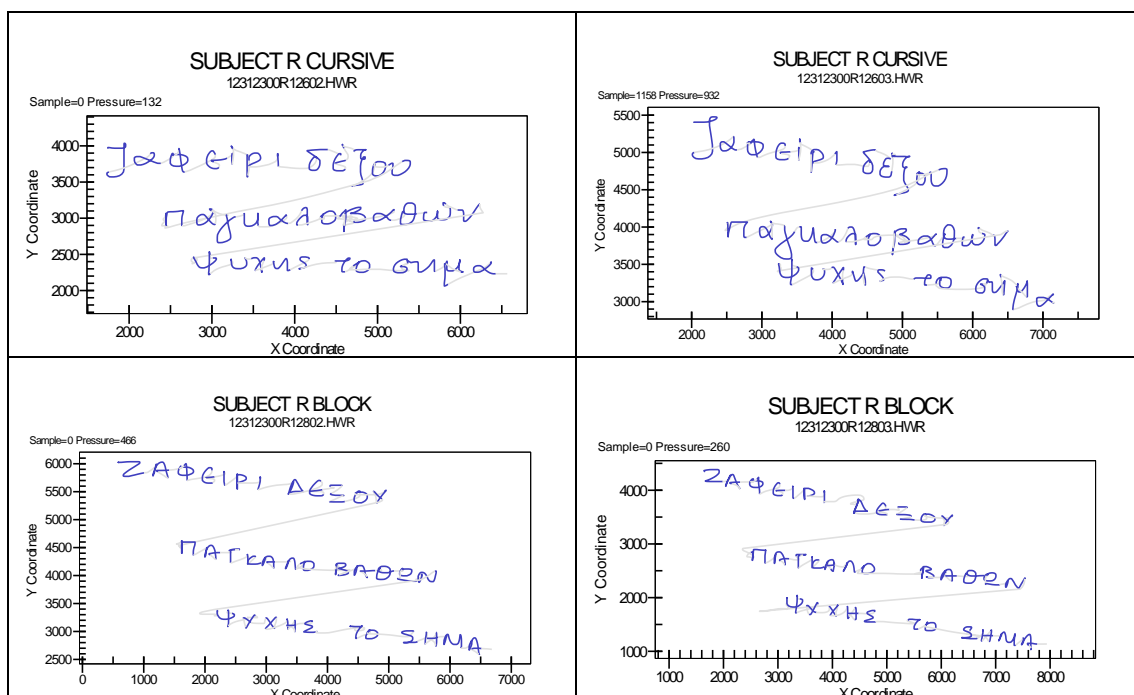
SUBJECT R CURSIVE
12312300R12602.HWR
Sample=0 Pressure=132

4000
3500
3000
2500
2000
Y Coordinate

Ϳαφειρι δεξου
παγκαλοβαθών
ψυχης το σημα

2000 3000 4000 5000 6000
X Coordinate

SUBJECT R CURSIVE
12312300R12603.HWR
Sample=1158 Pressure=932

5500
5000
4500
4000
3500
3000
Y Coordinate

Ϳαφειρι δεξου
παγκαλοβαθών
ψυχης το σημα

2000 3000 4000 5000 6000 7000
X Coordinate

SUBJECT R BLOCK
12312300R12802.HWR
Sample=0 Pressure=466

6000
5500
5000
4500
4000
3500
3000
2500
Y Coordinate

ΖΑΦΕΙΡΙ ΔΕΞΟΥ
ΠΑΓΚΑΛΟ ΒΑΘΩΝ
ΨΥΧΗΣ ΤΟ ΣΗΜΑ

0 1000 2000 3000 4000 5000 6000 7000
X Coordinate

SUBJECT R BLOCK
12312300R12803.HWR
Sample=0 Pressure=260

4000
3000
2000
1000
Y Coordinate

ΖΑΦΕΙΡΙ ΔΕΞΟΥ
ΠΑΓΚΑΛΟ ΒΑΘΩΝ
ΨΥΧΗΣ ΤΟ ΣΗΜΑ

1000 2000 3000 4000 5000 6000 7000 8000
X Coordinate